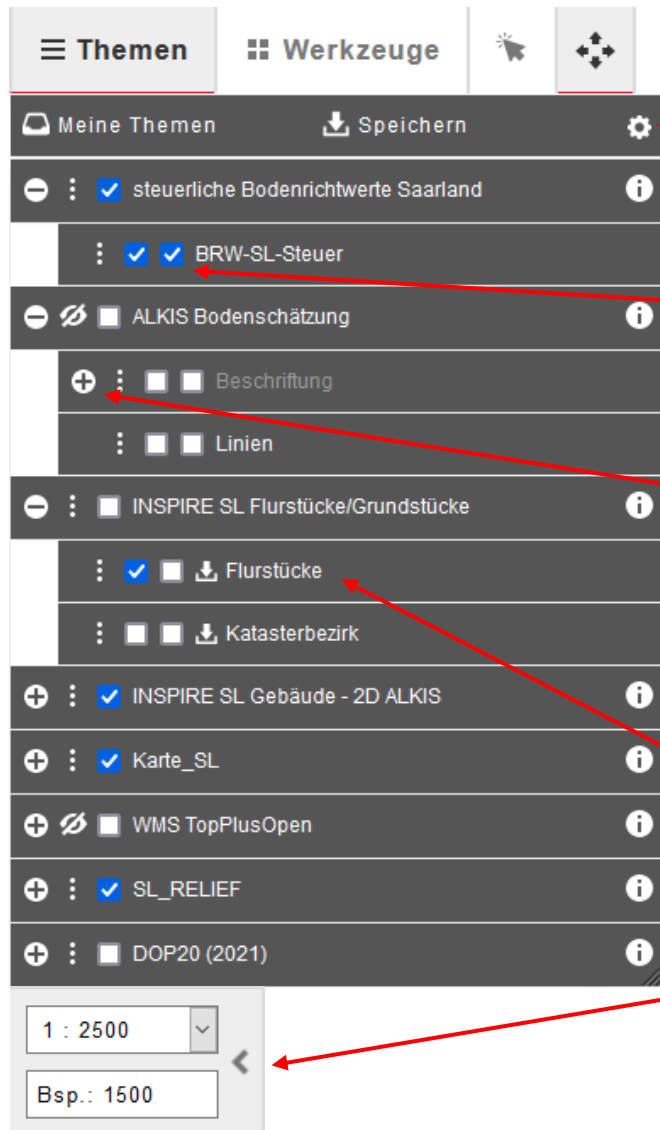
Themen
Werkzeuge

Meine Themen
Speichern

steuerliche Bodenrichtwerte Saarland
BRW-SL-Steuer
ALKIS Bodenschätzung
Beschriftung
Linien
INSPIRE SL Flurstücke/Grundstücke
Flurstücke
Katasterbezirk
INSPIRE SL Gebäude - 2D ALKIS
Karte_SL
WMS TopPlusOpen
SL_RELIEF
DOP20 (2021)

1 : 2500
Bsp.: 1500